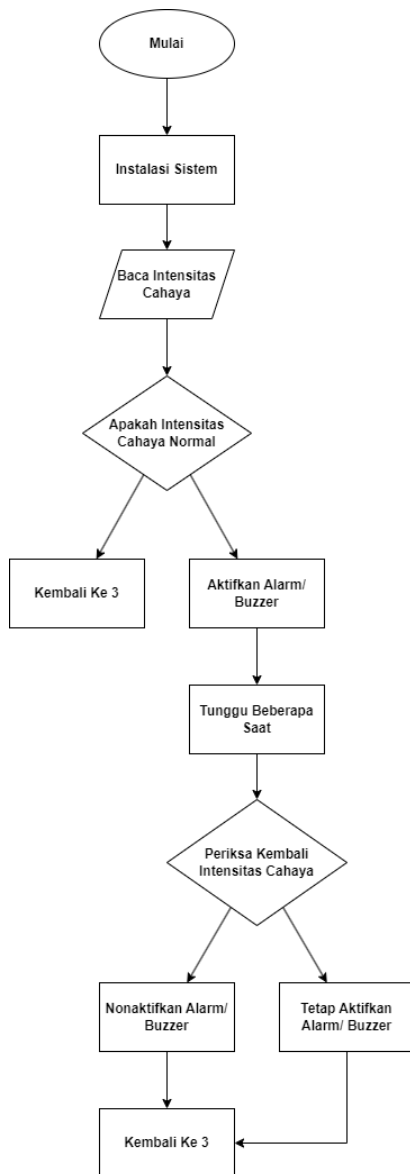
Mulai

Instalasi Sistem

Baca Intensitas Cahaya

Apakah Intensitas Cahaya Normal

Kembali Ke 3

Aktifkan Alarm/ Buzzer

Tunggu Beberapa Saat

Periksa Kembali Intensitas Cahaya

Nonaktifkan Alarm/ Buzzer

Tetap Aktifkan Alarm/ Buzzer

Kembali Ke 3